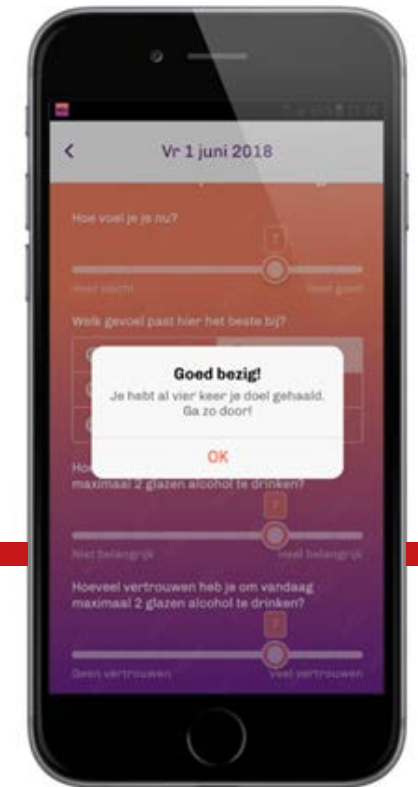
<
Vr 1 juni 2018

Hoe voel je je nu?

7

Heel slecht

Heel goed

Welk gevoel past hier het beste bij?

Goed bezig!

Je hebt al vier keer je doel gehaald. Ga zo door!

OK

Hoe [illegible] maximaal 2 glazen alcohol te drinken?

7

Niet belangrijk

Heel belangrijk

Hoeveel vertrouwen heb je om vandaag maximaal 2 glazen alcohol te drinken?

7

Geen vertrouwen

Veel vertrouwen